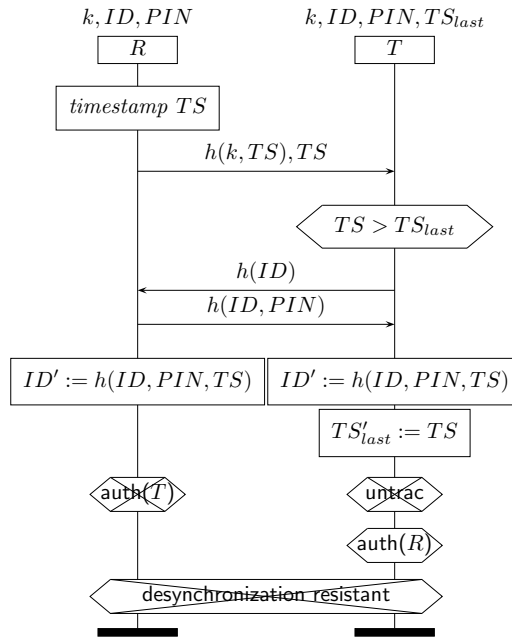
$k, ID, PIN$

$k, ID, PIN, TS_{last}$

$R$

$T$

$timestamp\ TS$

$h(k, TS), TS$

$TS > TS_{last}$

$h(ID)$

$h(ID, PIN)$

$ID' := h(ID, PIN, TS)$

$ID' := h(ID, PIN, TS)$

$TS'_{last} := TS$

auth($T$)

untrac

auth($R$)

desynchronization resistant